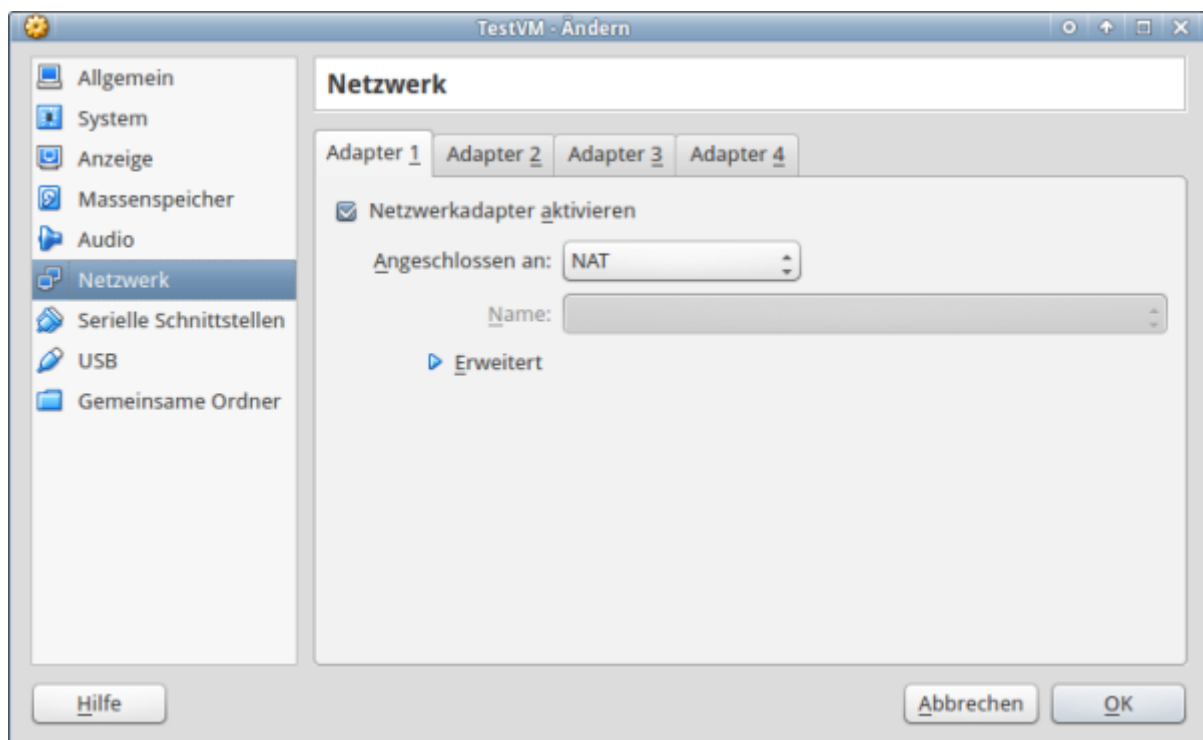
TestVM - Ändern

Allgemein
System
Anzeige
Massenspeicher
Audio
Netzwerk
Serielle Schnittstellen
USB
Gemeinsame Ordner

Netzwerk

Adapter 1
Adapter 2
Adapter 3
Adapter 4

Netzwerkadapter aktivieren

Angeschlossen an: NAT

Name:

Erweitert

Hilfe

Abbrechen
OK